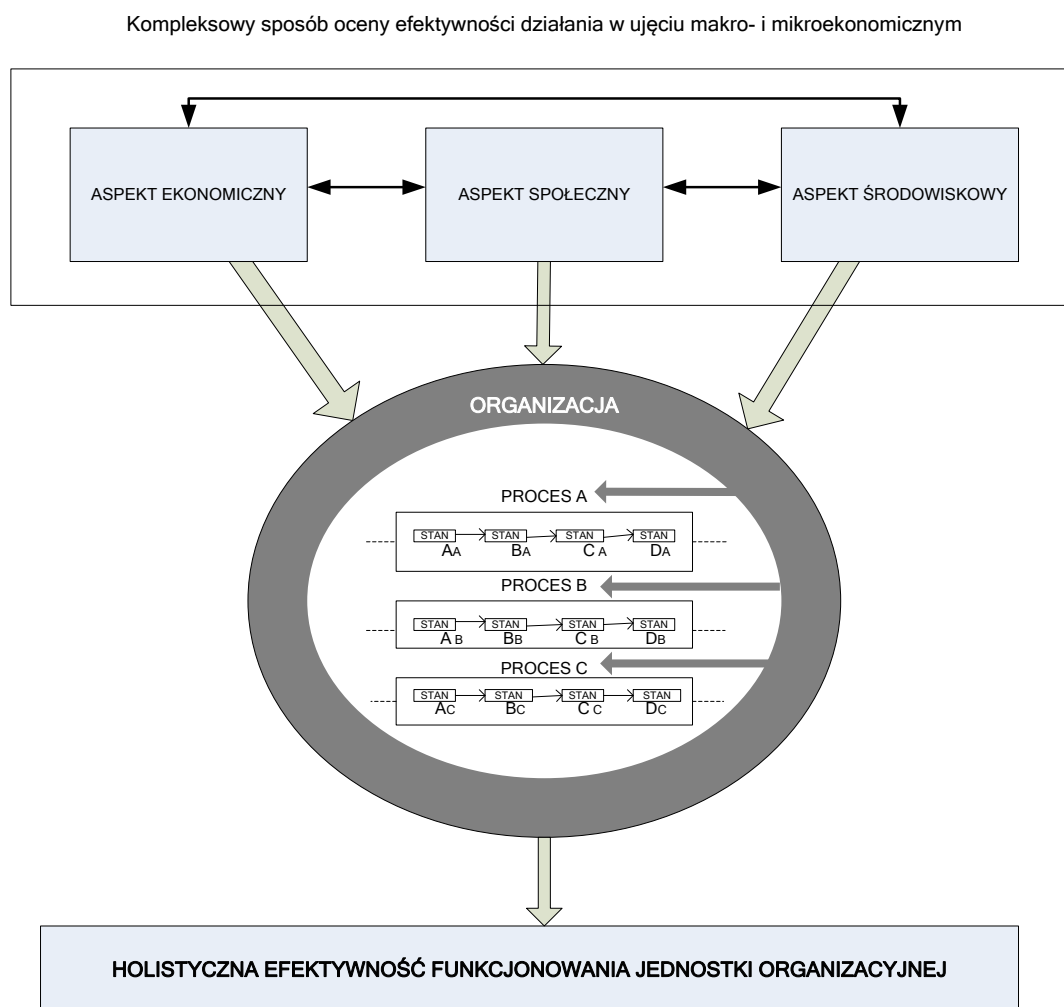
Kompleksowy sposób oceny efektywności działania w ujęciu makro- i mikroekonomicznym

ASPEKT EKONOMICZNY

ASPEKT SPOŁECZNY

ASPEKT ŚRODOWISKOWY

ORGANIZACJA

PROCES A

STAN $A_A$ STAN $B_A$ STAN $C_A$ STAN $D_A$

PROCES B

STAN $A_B$ STAN $B_B$ STAN $C_B$ STAN $D_B$

PROCES C

STAN $A_C$ STAN $B_C$ STAN $C_C$ STAN $D_C$

HOLISTYCZNA EFEKTYWNOŚĆ FUNKCJONOWANIA JEDNOSTKI ORGANIZACYJNEJ